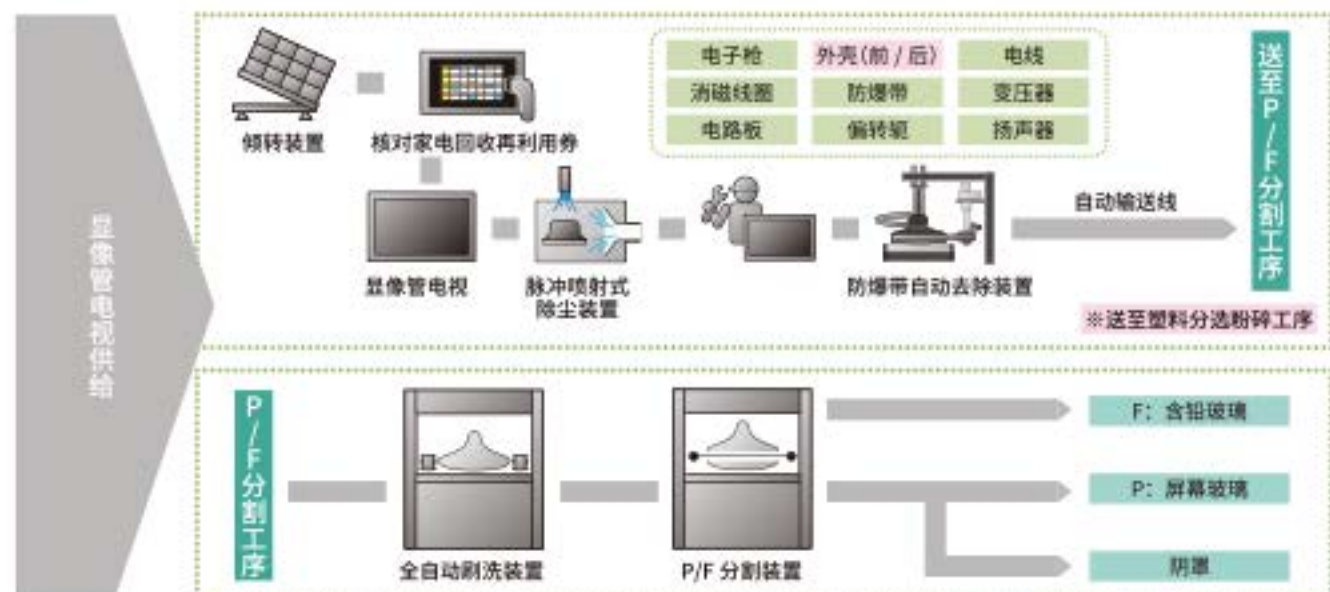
显像管电视供给

倾转装置

核对家电回收再利用券

| 电子枪 | 外壳(前 / 后) | 电线 |
|---|---|---|
| 消磁线圈 | 防爆带 | 变压器 |
| 电路板 | 偏转轭 | 扬声器 |

送至P/F分割工序

显像管电视

脉冲喷射式除尘装置

防爆带自动去除装置

自动输送线

※送至塑料分选粉碎工序

P/F分割工序

全自动刷洗装置

P/F 分割装置

F：含铅玻璃

P：屏幕玻璃

阴罩